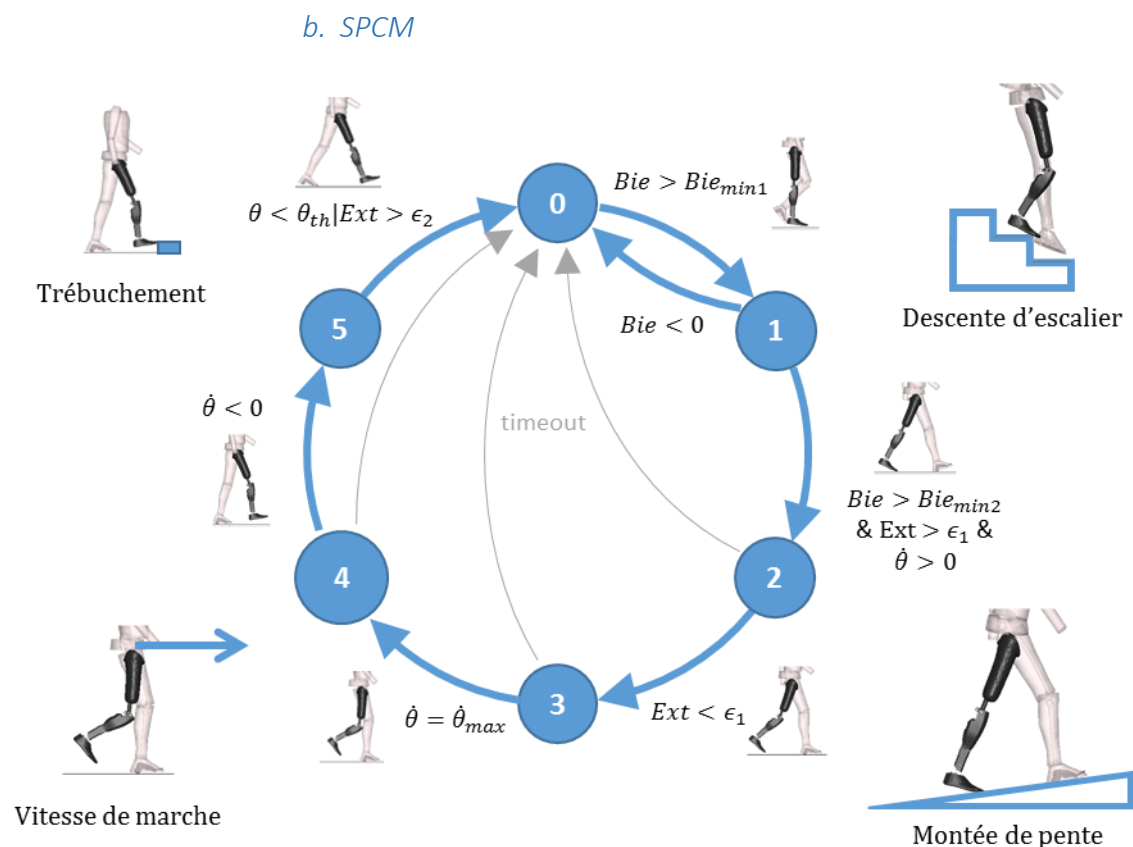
b. SPCM

Trébuchement

$\theta < \theta_{th} | Ext > \epsilon_2$

0

$Bie > Bie_{min1}$

Descente d'escalier

$Bie < 0$

5

1

$\dot{\theta} < 0$

timeout

$Bie > Bie_{min2}$ & Ext $> \epsilon_1$ & $\dot{\theta} > 0$

4

2

3

$\dot{\theta} = \dot{\theta}_{max}$

$Ext < \epsilon_1$

Vitesse de marche

Montée de pente